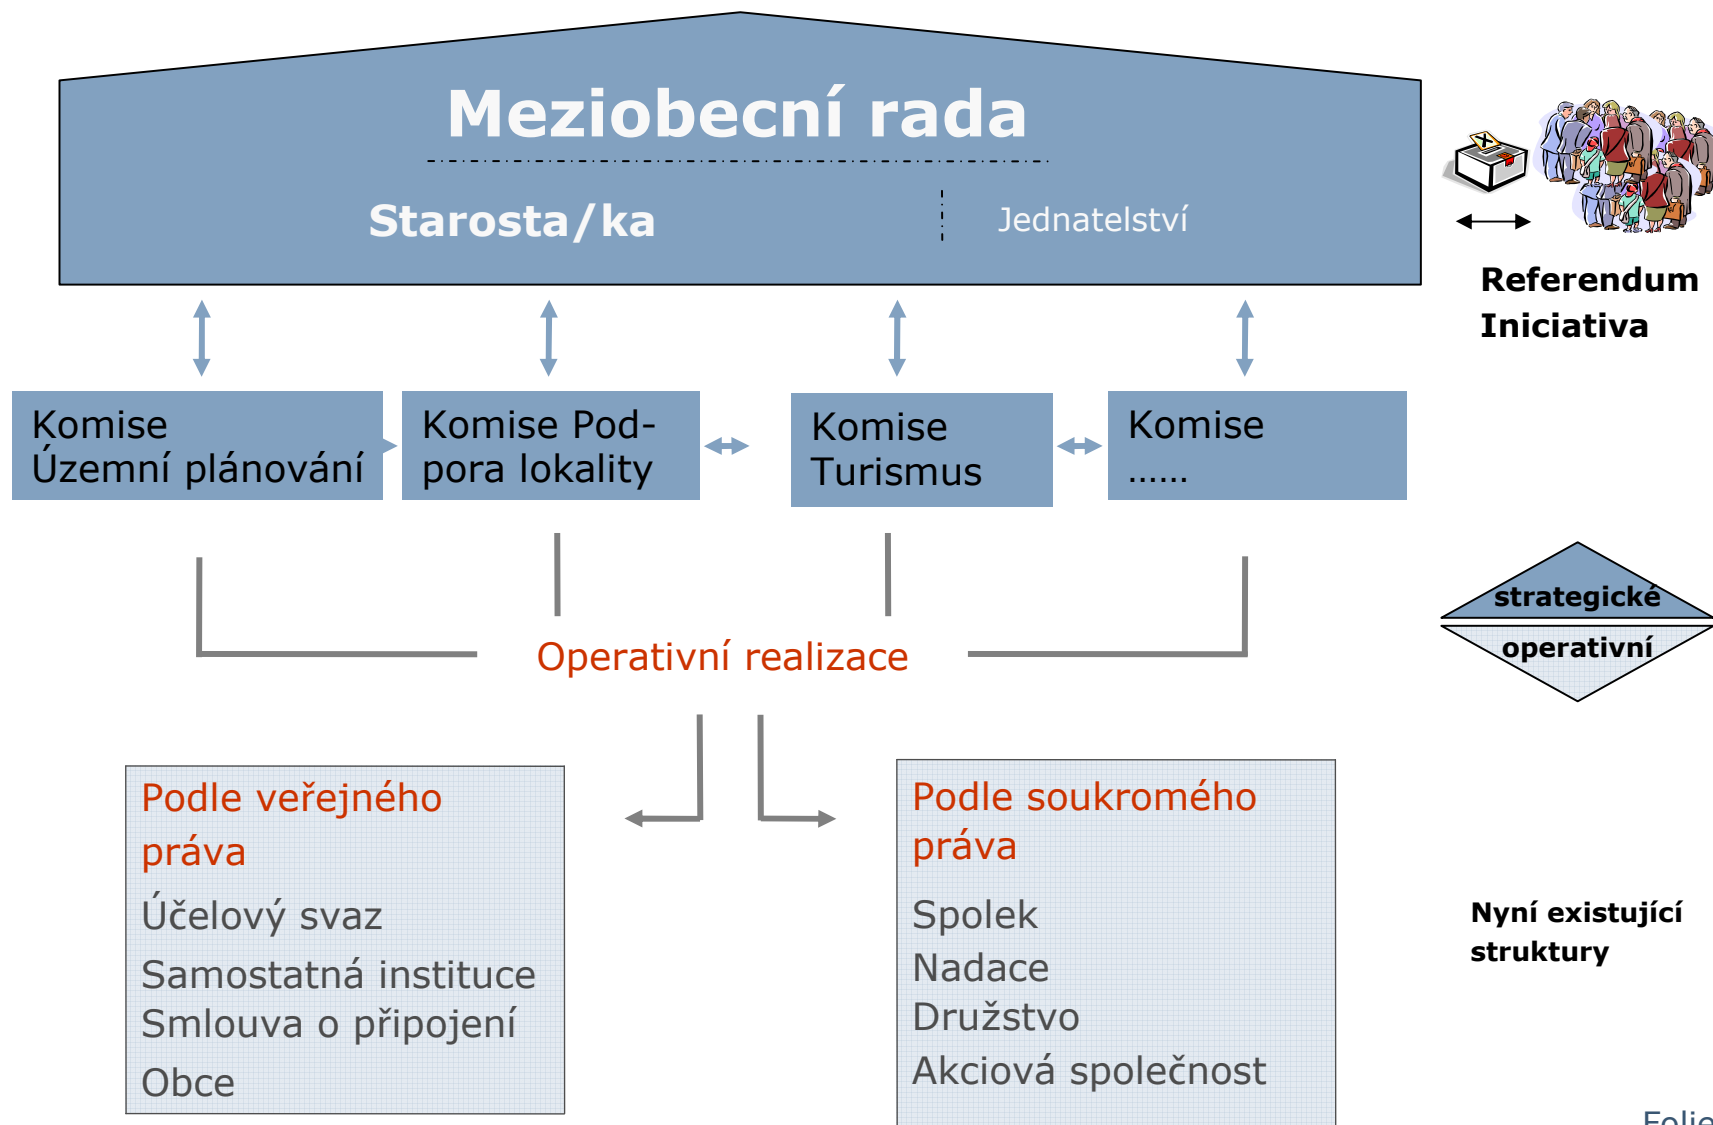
Meziobecní rada

Starosta/ka

Jednatelství

Referendum
Iniciativa

Komise
Územní plánování

Komise Podpora lokality

Komise
Turismus

Komise
……

strategické

operativní

Operativní realizace

Podle veřejného práva

Účelový svaz

Samostatná instituce

Smlouva o připojení

Obce

Podle soukromého práva

Spolek

Nadace

Družstvo

Akciová společnost

Nyní existující struktury

Folie